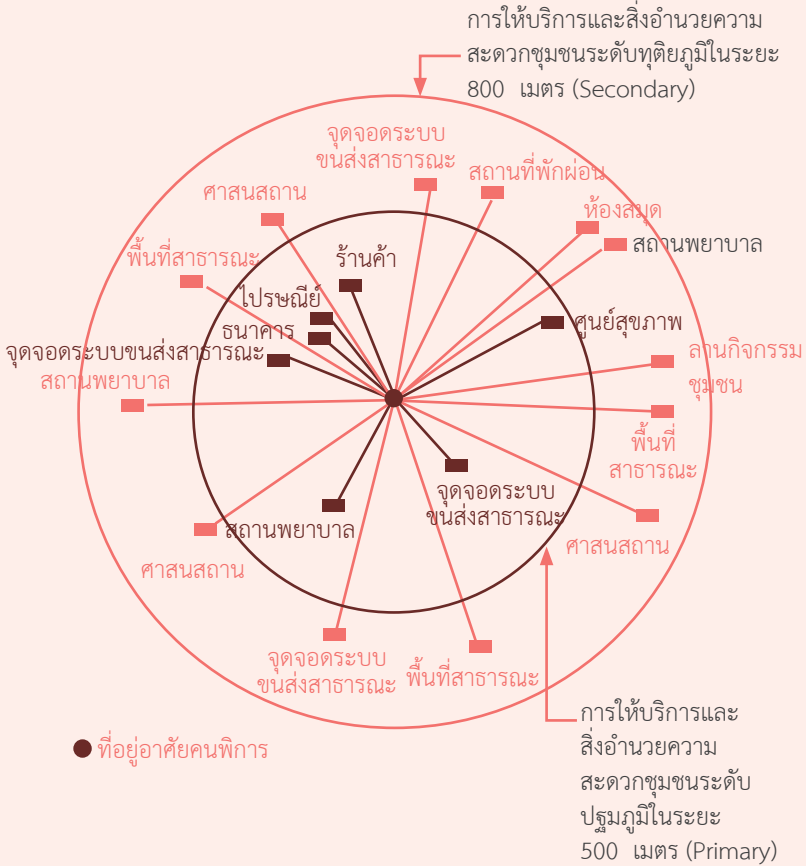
การให้บริการและสิ่งอำนวยความสะดวกชุมชนระดับทุติยภูมิในระยะ 800 เมตร (Secondary)

จุดจอดระบบขนส่งสาธารณะ

สถานที่พักผ่อน

ศาสนสถาน

ห้องสมุด

สถานพยาบาล

พื้นที่สาธารณะ

ร้านค้า

ไปรษณีย์

ศูนย์สุขภาพ

ธนาคาร

ลานกิจกรรมชุมชน

จุดจอดระบบขนส่งสาธารณะ

สถานพยาบาล

พื้นที่สาธารณะ

จุดจอดระบบขนส่งสาธารณะ

ศาสนสถาน

สถานพยาบาล

ศาสนสถาน

จุดจอดระบบขนส่งสาธารณะ

พื้นที่สาธารณะ

ที่อยู่อาศัยคนพิการ

การให้บริการและสิ่งอำนวยความสะดวกชุมชนระดับปฐมภูมิในระยะ 500 เมตร (Primary)